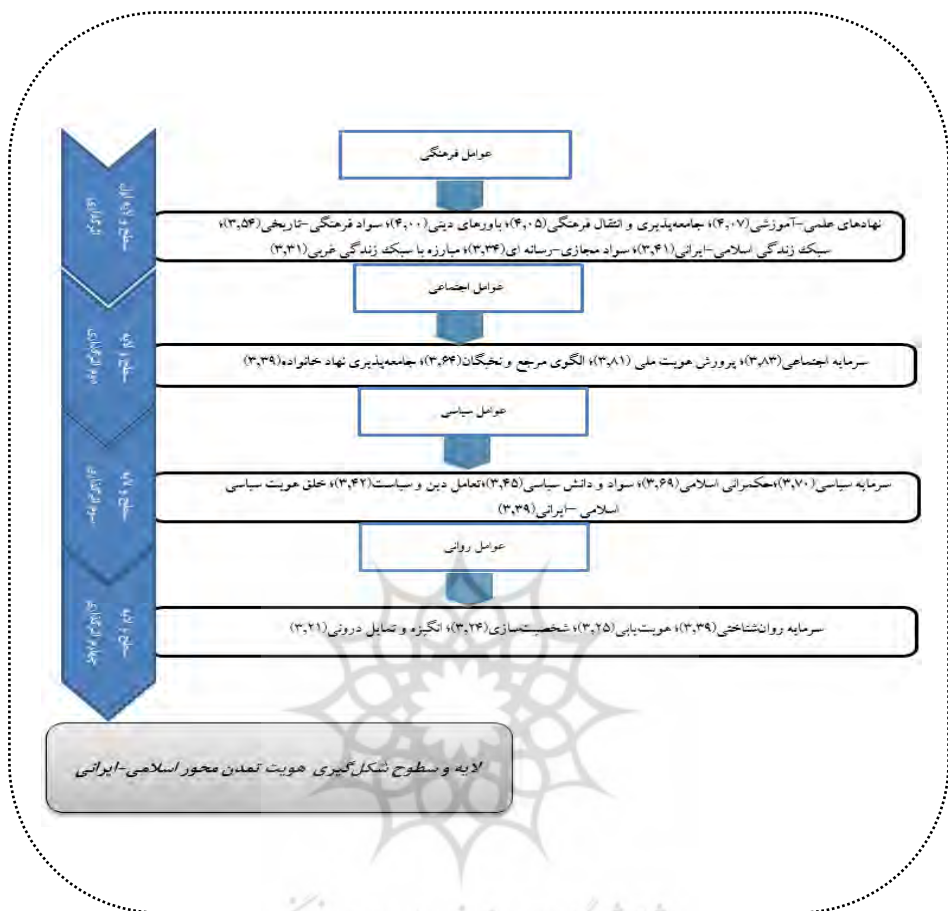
عوامل فرهنگی

نهادهای علمی-آموزشی(۴,۰۷)، جامعه‌پذیری و انتقال فرهنگی(۴,۰۵)، باورهای دینی(۴,۰۰)، سواد فرهنگی-تاریخی(۳,۵۴)، سبک زندگی اسلامی-ایرانی(۳,۴۱)، سواد مجازی-رسانه ای(۳,۳۴)، مبارزه با سبک زندگی غربی(۳,۳۱)

عوامل اجتماعی

سرمایه اجتماعی(۳,۸۳)، پرورش هویت ملی (۳,۸۱)، الگوی مرجع و نخبگان(۳,۶۴)، جامعه‌پذیری نهاد خانواده(۳,۳۹)

عوامل سیاسی

سرمایه سیاسی(۳,۷۰)،حکمرانی اسلامی(۳,۶۹)، سواد و دانش سیاسی(۳,۴۵)،تعامل دین و سیاست(۳,۴۲)، خلق هویت سیاسی اسلامی -ایرانی(۳,۳۹)

عوامل روانی

سرمایه روانشناختی(۳,۳۹)، هویت‌یابی(۳,۲۵)، شخصیت‌سازی(۳,۲۴)، انگیزه و تمایل درونی(۳,۲۱)

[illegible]

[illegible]

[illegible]

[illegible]

لایه و سطوح شکل‌گیری هویت تمدن محور اسلامی-ایرانی